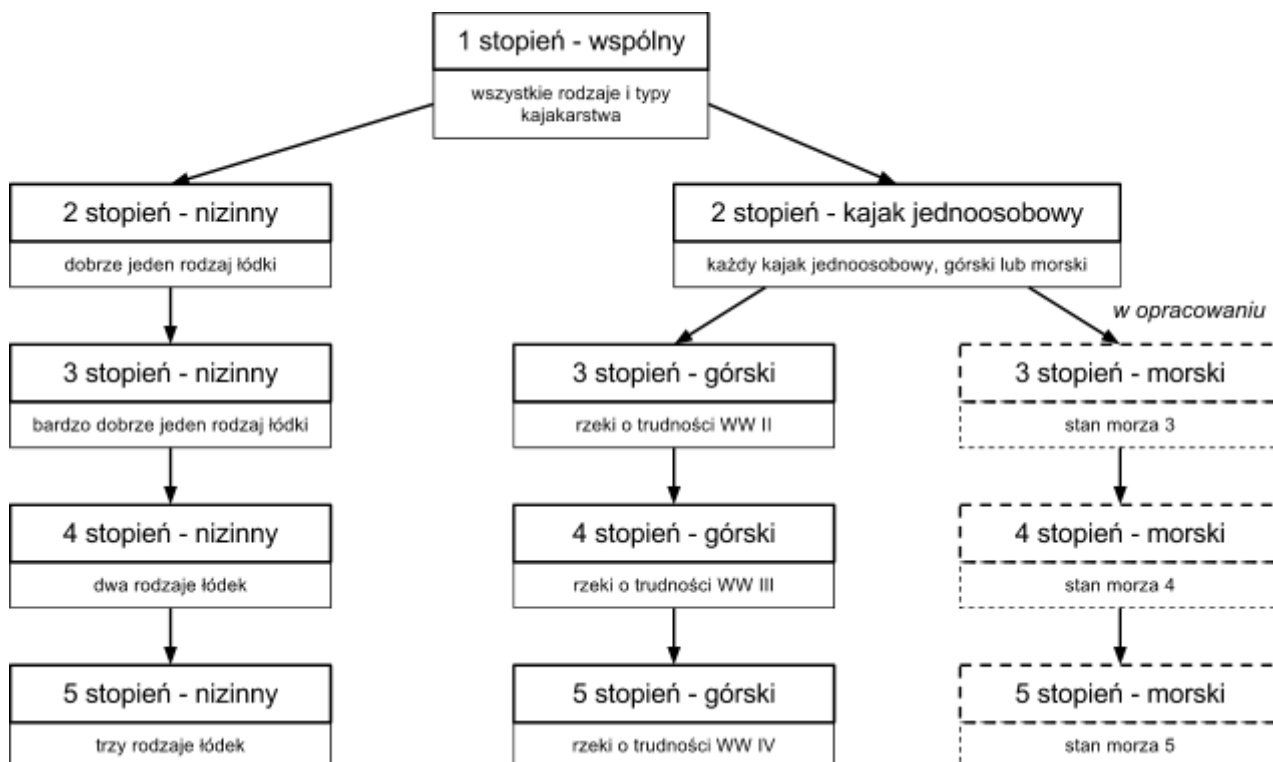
1 stopień - wspólny
wszystkie rodzaje i typy kajakarstwa

2 stopień - nizinny
dobrze jeden rodzaj łódki

3 stopień - nizinny
bardzo dobrze jeden rodzaj łódki

4 stopień - nizinny
dwa rodzaje łódek

5 stopień - nizinny
trzy rodzaje łódek

2 stopień - kajak jednoosobowy
każdy kajak jednoosobowy, górski lub morski

3 stopień - górski
rzeki o trudności WW II

4 stopień - górski
rzeki o trudności WW III

5 stopień - górski
rzeki o trudności WW IV

w opracowaniu

3 stopień - morski
stan morza 3

4 stopień - morski
stan morza 4

5 stopień - morski
stan morza 5